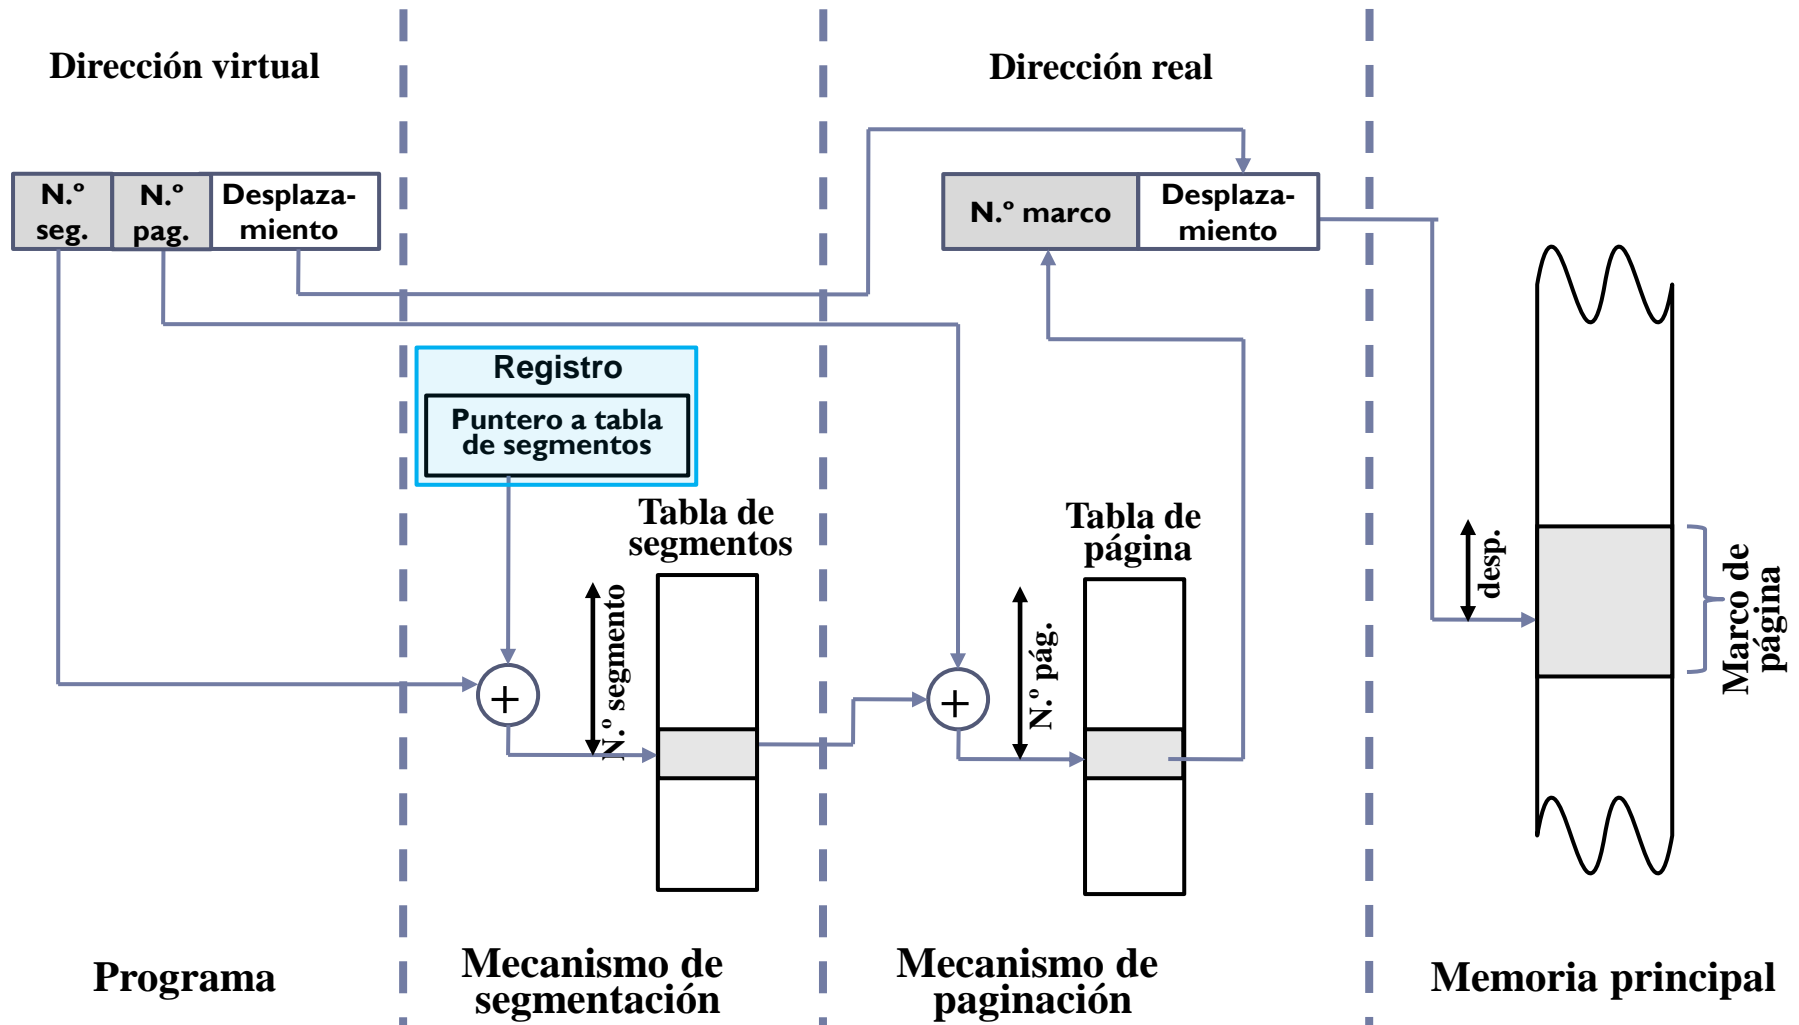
Dirección virtual

Dirección real

N.º seg.

N.º pag.

Desplazamiento

N.º marco

Desplazamiento

Registro

Puntero a tabla de segmentos

Tabla de segmentos

N.º segmento

Tabla de página

N.º pág.

desp.

Marco de página

Programa

Mecanismo de segmentación

Mecanismo de paginación

Memoria principal